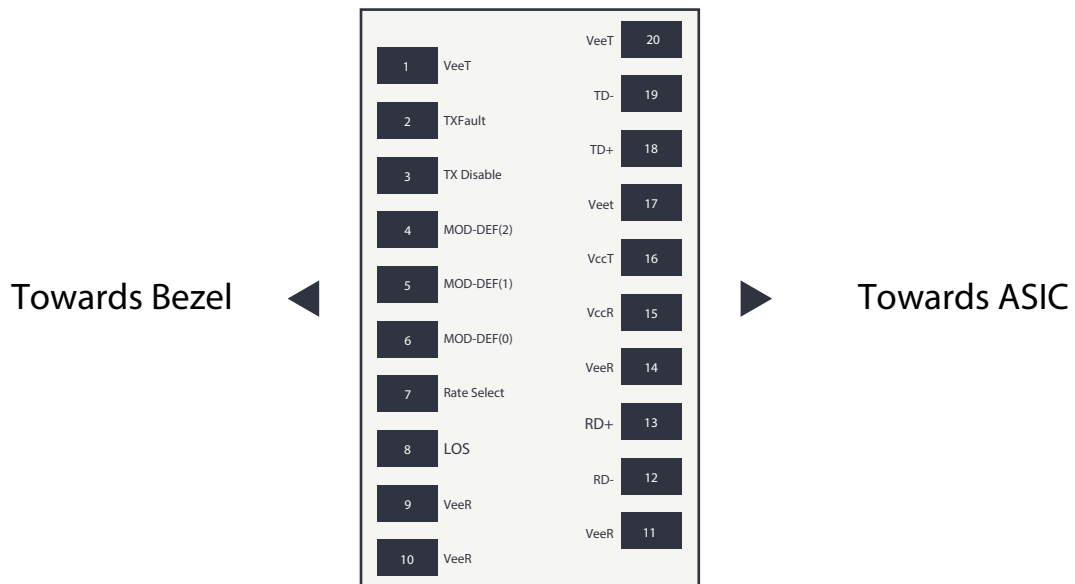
Towards Bezel

1 VeeT
2 TXFault
3 TX Disable
4 MOD-DEF(2)
5 MOD-DEF(1)
6 MOD-DEF(0)
7 Rate Select
8 LOS
9 VeeR
10 VeeR

VeeT 20
TD- 19
TD+ 18
Veet 17
VccT 16
VccR 15
VeeR 14
RD+ 13
RD- 12
VeeR 11

Towards ASIC